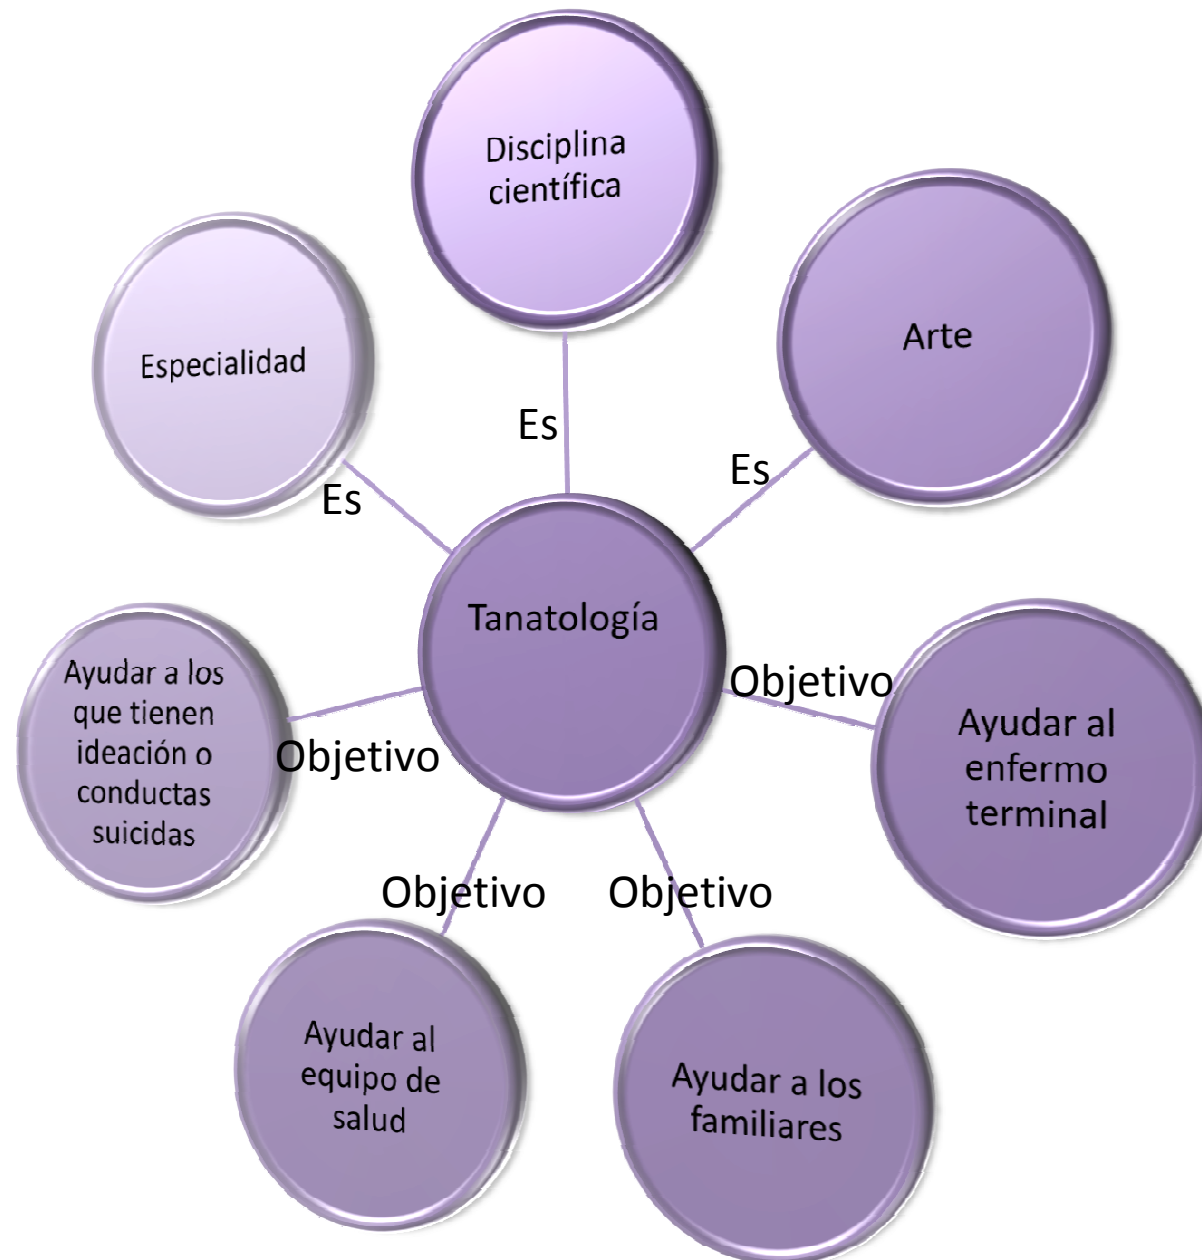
Disciplina científica

Especialidad

Arte

Es

Es

Es

Tanatología

Objetivo

Ayudar a los que tienen ideación o conductas suicidas

Objetivo

Ayudar al enfermo terminal

Objetivo

Objetivo

Ayudar al equipo de salud

Ayudar a los familiares